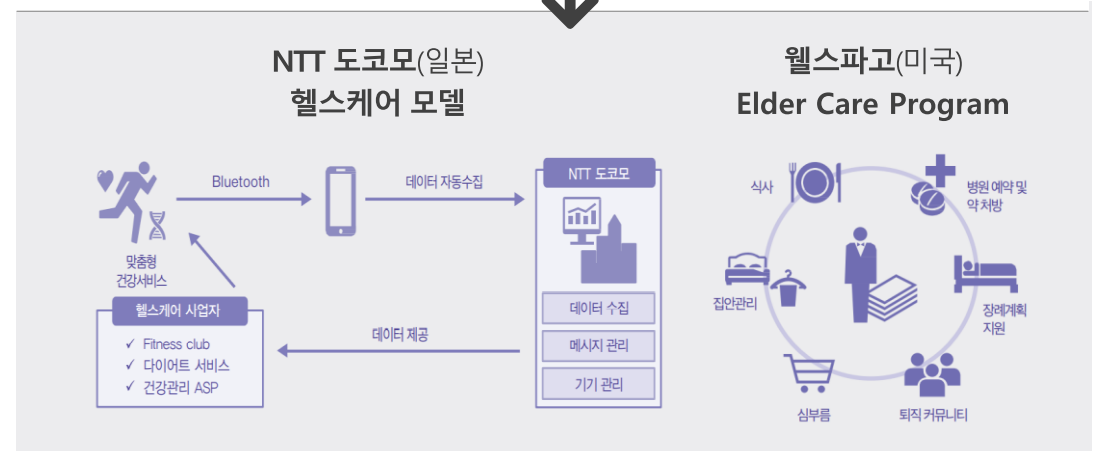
NTT 도코모(일본)
헬스케어 모델

Bluetooth

데이터 자동수집

NTT 도코모

맞춤형 건강서비스

헬스케어 사업자

✓ Fitness club
✓ 다이어트 서비스
✓ 건강관리 ASP

데이터 제공

데이터 수집

메시지 관리

기기 관리

웰스파고(미국)
Elder Care Program

식사

병원 예약 및 약 처방

집안관리

장례계획 지원

심부름

퇴직 커뮤니티